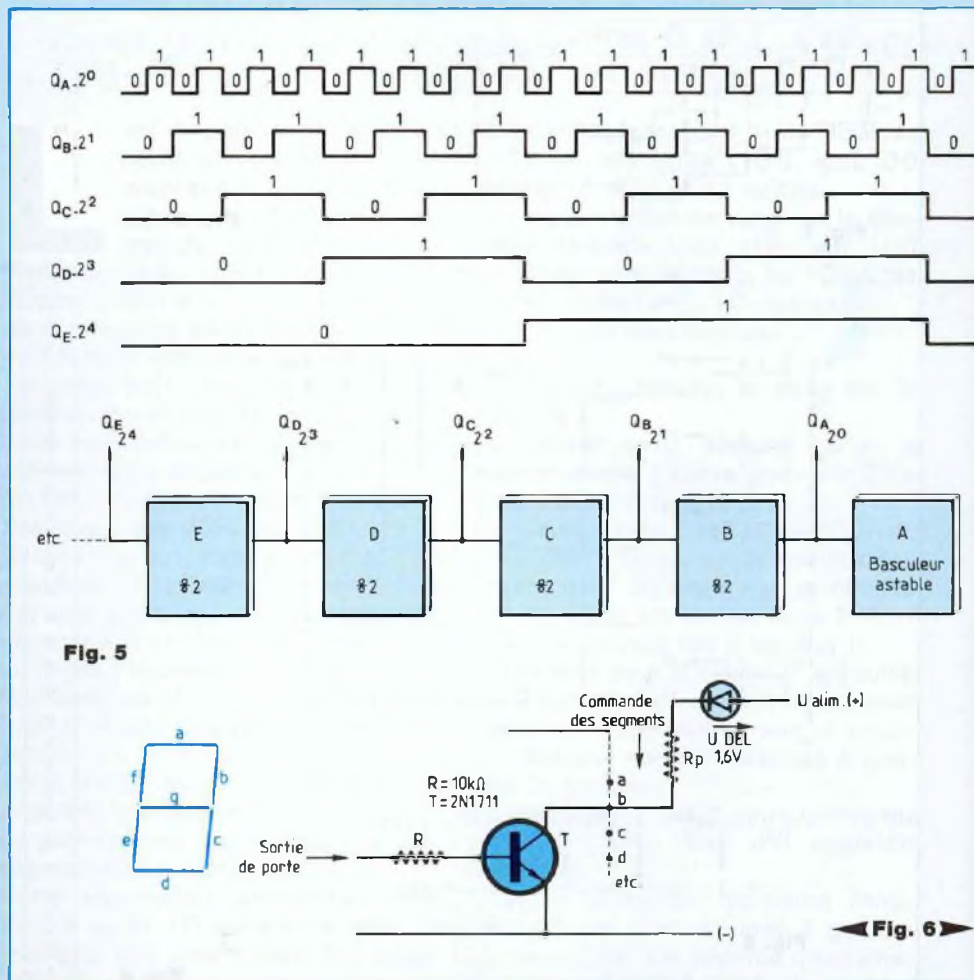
$Q_A.2^0$ 0 1 0 1 0 1 0 1 0 1 0 1 0 1 0 1 0 1 0 1 0 1 0 1 0 1 0 1 0 1 0 1

$Q_B.2^1$ 0 1 0 1 0 1 0 1 0 1 0 1 0 1 0 1 0

$Q_C.2^2$ 0 1 0 1 0 1 0 1

$Q_D.2^3$ 0 1 0 1

$Q_E.2^4$ 0 1

$Q_E$ $2^4$ $Q_D$ $2^3$ $Q_C$ $2^2$ $Q_B$ $2^1$ $Q_A$ $2^0$

etc.

E ÷2

D ÷2

C ÷2

B ÷2

A Basculeur astable

Fig. 5

a
f b
g
e c
d

Commande des segments

U alim. (+)

U DEL 1,6V

Rp

R = 10kΩ
T = 2N1711

a
b
c
d
etc.

Sortie de porte

R

T

(–)

Fig. 6